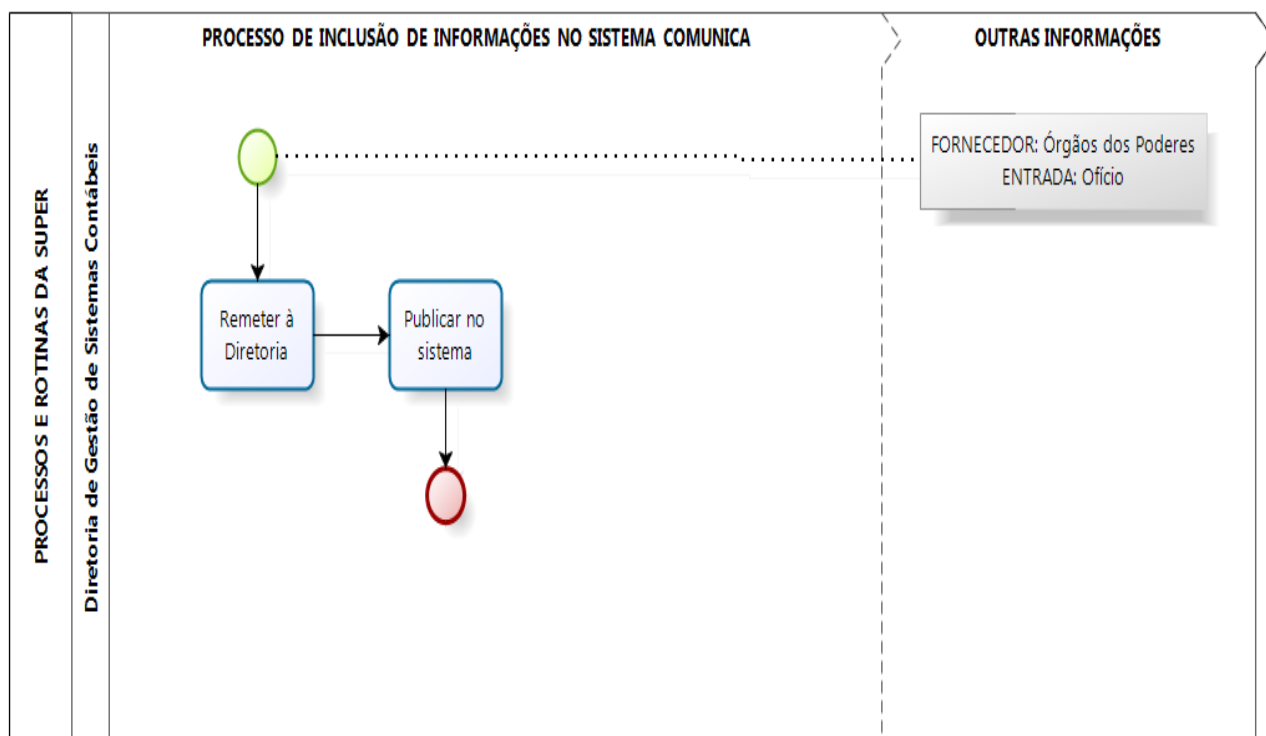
PROCESSOS E ROTINAS DA SUPER

Diretoria de Gestão de Sistemas Contábeis

PROCESSO DE INCLUSÃO DE INFORMAÇÕES NO SISTEMA COMUNICA

OUTRAS INFORMAÇÕES

FORNECEDOR: Órgãos dos Poderes
ENTRADA: Ofício

Remeter à Diretoria

Publicar no sistema